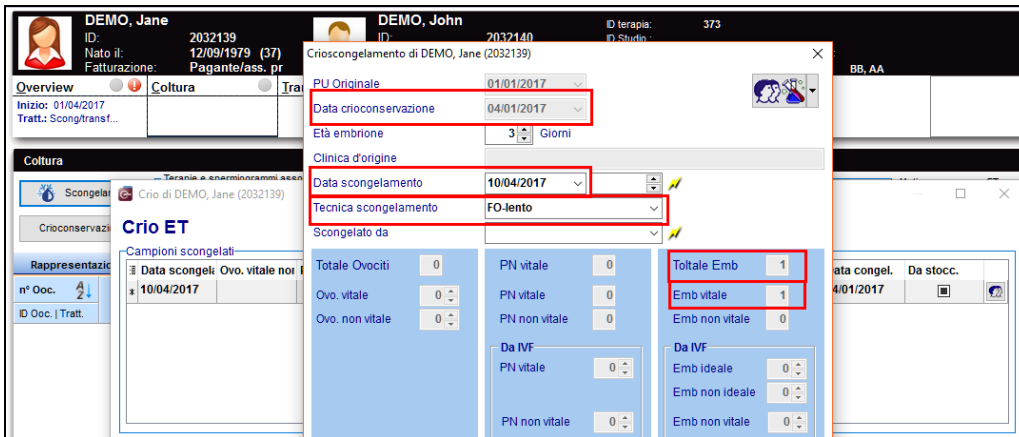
DEMO, Jane
ID: 2032139
Nato il: 12/09/1979 (37)
Fatturazione: Pagante/ass. pr

DEMO, John
ID: 2032140
ID Studio:
ID terapia: 373

BB, AA

Overview
Coltura
Inizio: 01/04/2017
Tratt.: Scong/transf...

Coltura
Terapie e spermiogrammi asso
Scongelar
Crioconservazi
Rappresentazio
nº Ooc.
ID Ooc. | Tratt.

Crio di DEMO, Jane (2032139)
Crio ET
Campioni scongelati
Data scongel | Ovo. vitale no
10/04/2017

ata congel. | Da stocc.
4/01/2017

Crioscongelamento di DEMO, Jane (2032139)
PU Originale 01/01/2017
Data crioconservazione 04/01/2017
Età embrione 3 Giorni
Clinica d'origine
Data scongelamento 10/04/2017
Tecnica scongelamento FO-lento
Scongelato da

Totale Ovociti 0
Ovo. vitale 0
Ovo. non vitale 0
PN vitale 0
PN vitale 0
PN non vitale 0
Da IVF
PN vitale 0
PN non vitale 0
Toltale Emb 1
Emb vitale 1
Emb non vitale 0
Da IVF
Emb ideale 0
Emb non ideale 0
Emb non vitale 0